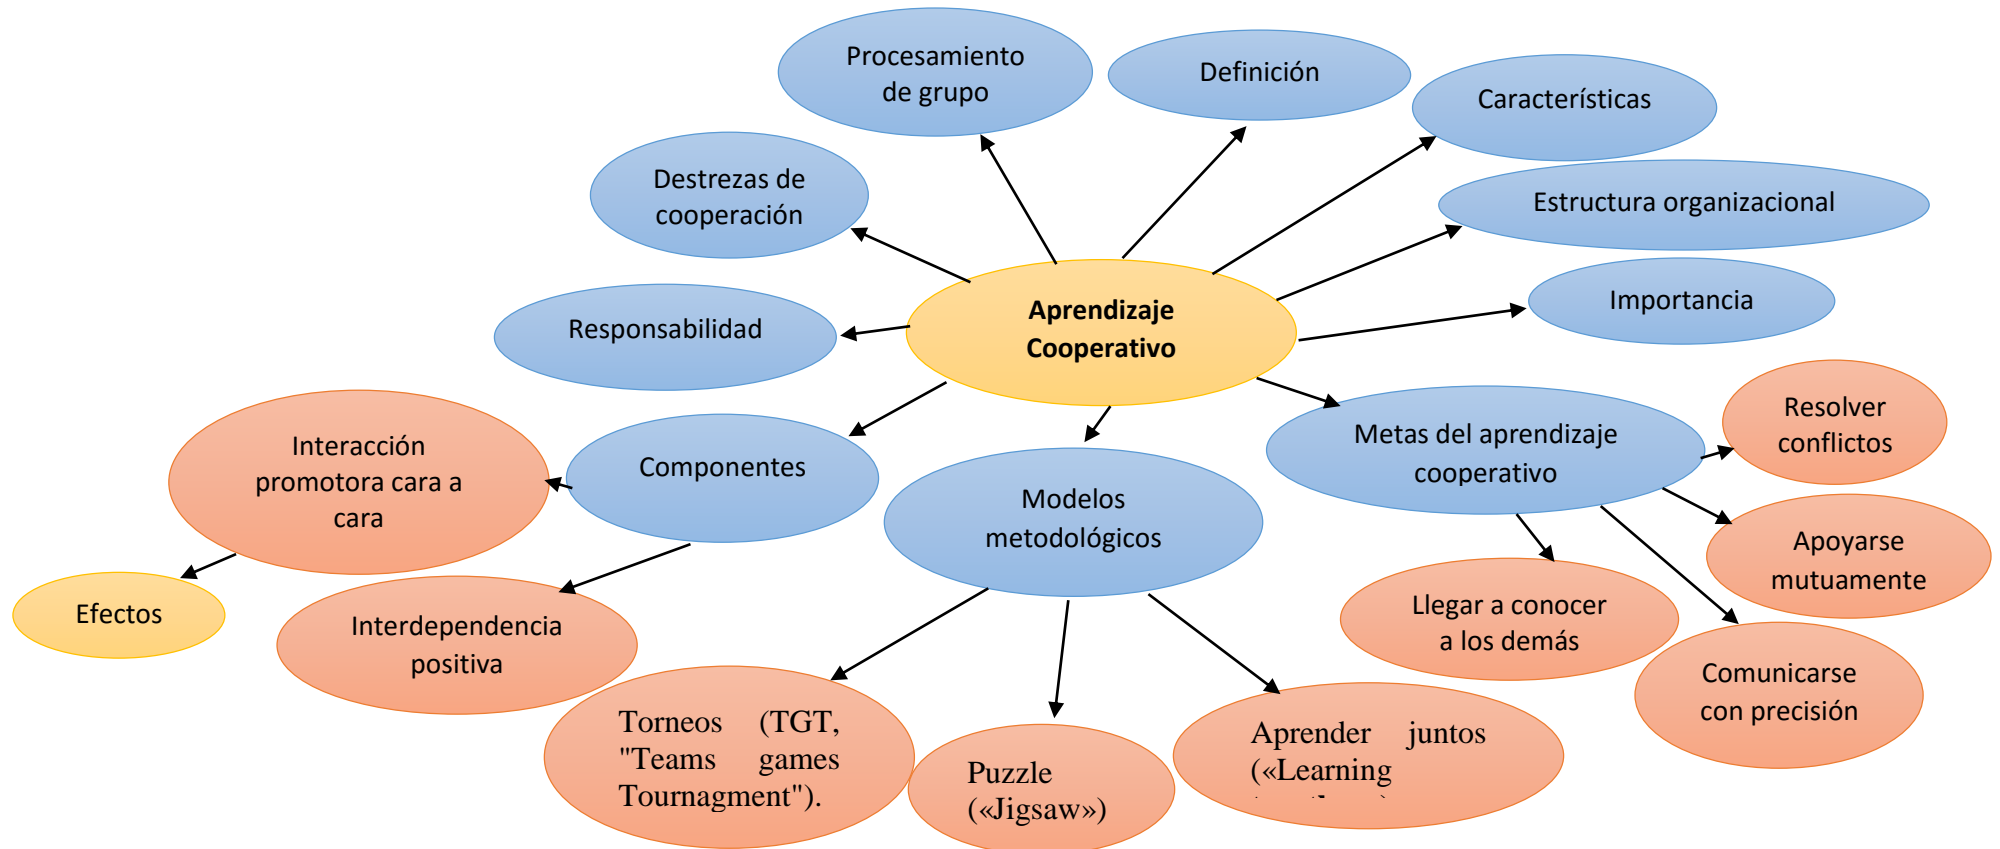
Procesamiento de grupo

Definición

Características

Destrezas de cooperación

Estructura organizacional

Importancia

Responsabilidad

**Aprendizaje Cooperativo**

Interacción promotora cara a cara

Componentes

Metas del aprendizaje cooperativo

Resolver conflictos

Modelos metodológicos

Apoyarse mutuamente

Efectos

Interdependencia positiva

Llegar a conocer a los demás

Comunicarse con precisión

Torneos (TGT, "Teams games Tournagment").

Puzzle («Jigsaw»)

Aprender juntos («Learning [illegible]